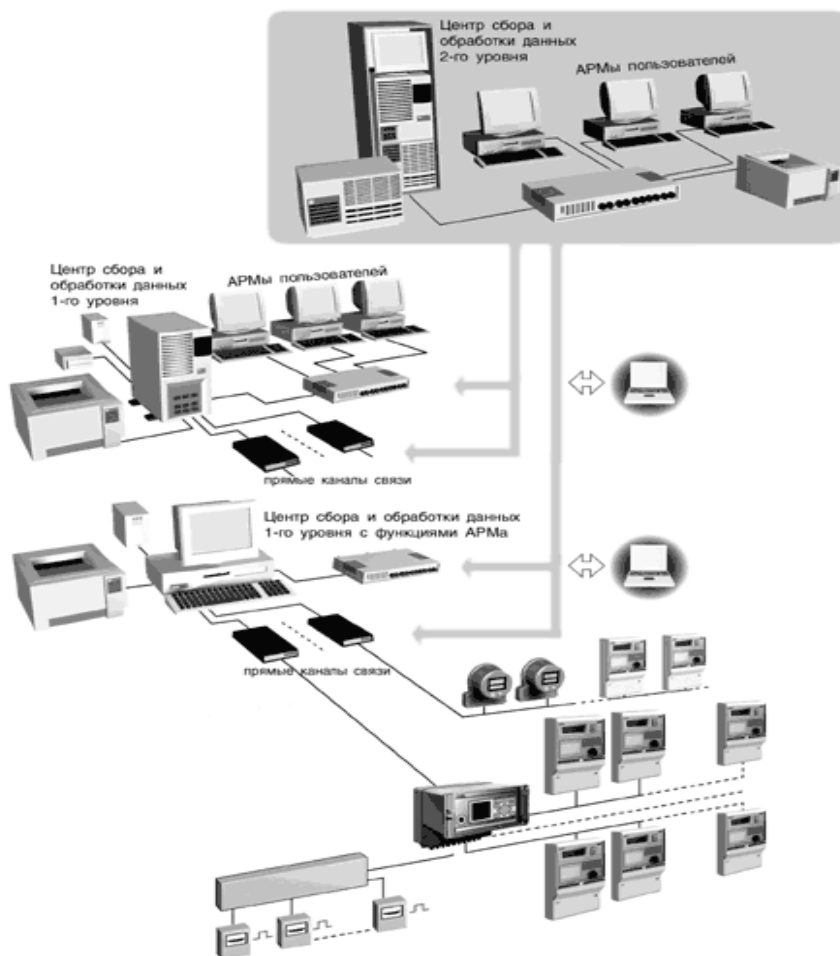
Центр сбора и обработки данных 2-го уровня

АРМы пользователей

Центр сбора и обработки данных 1-го уровня

АРМы пользователей

прямые каналы связи

Центр сбора и обработки данных 1-го уровня с функциями АРМа

прямые каналы связи